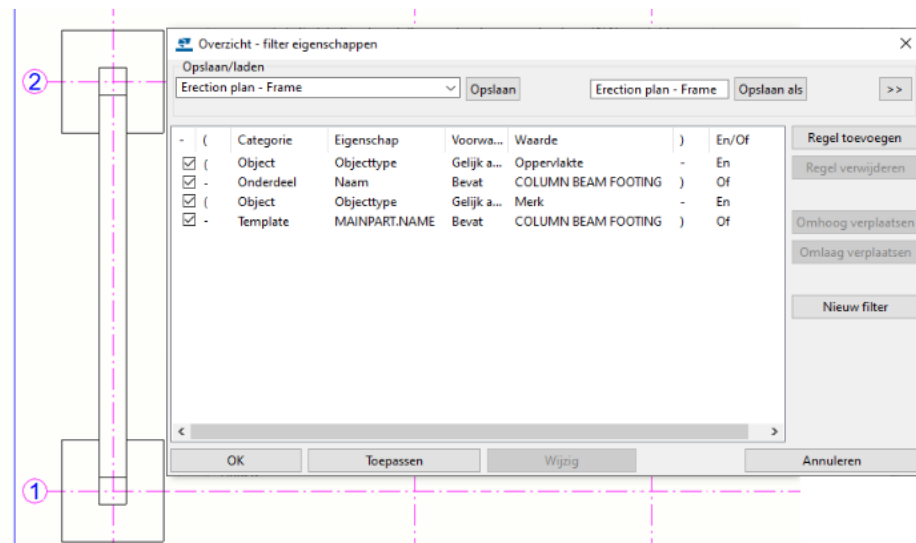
2

1

Overzicht - filter eigenschappen

Opslaan/laden

Erection plan - Frame

Opslaan

Erection plan - Frame

Opslaan als

>>

| - | ( | Categorie | Eigenschap | Voorwa... | Waarde | ) | En/Of |
|---|---|---|---|---|---|---|---|
| ☑ | ( | Object | Objecttype | Gelijk a... | Oppervlakte | - | En |
| ☑ | - | Onderdeel | Naam | Bevat | COLUMN BEAM FOOTING | ) | Of |
| ☑ | ( | Object | Objecttype | Gelijk a... | Merk | - | En |
| ☑ | - | Template | MAINPART.NAME | Bevat | COLUMN BEAM FOOTING | ) | Of |

Regel toevoegen

Regel verwijderen

Omhoog verplaatsen

Omlaag verplaatsen

Nieuw filter

OK

Toepassen

Wijzig

Annuleren